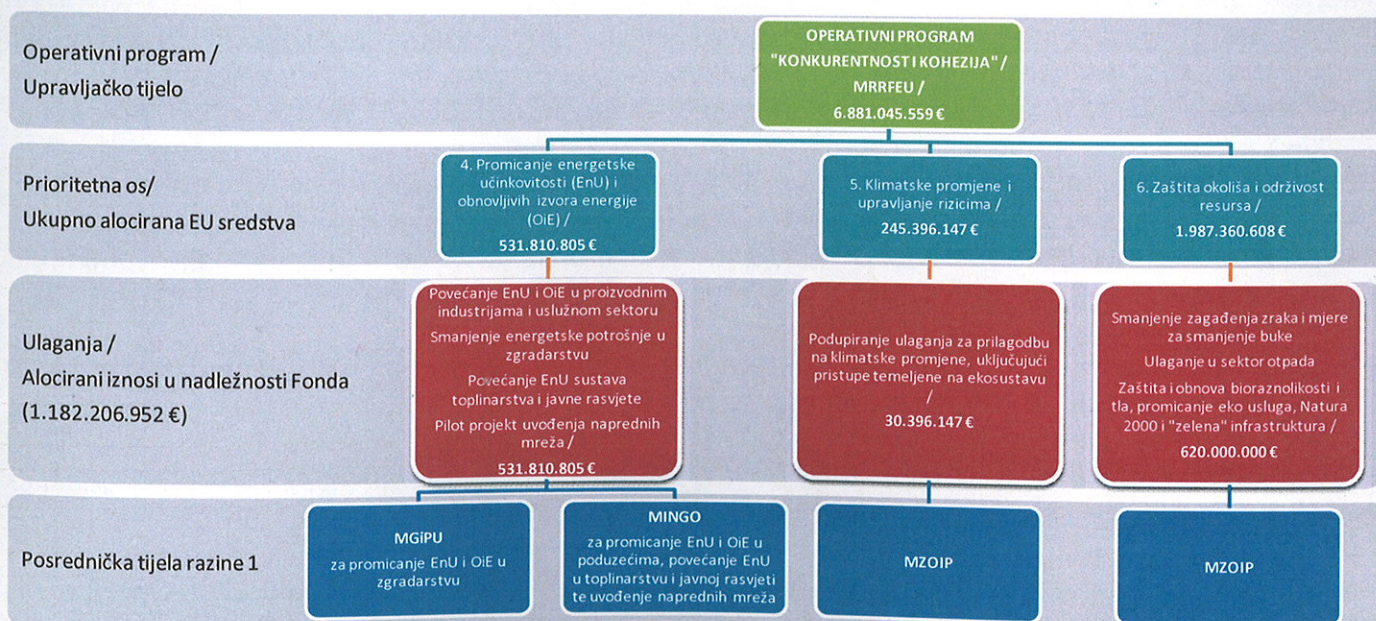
Operativni program /
Upravljačko tijelo

OPERATIVNI PROGRAM "KONKURENTNOST I KOHEZIJA" / MRRFEU / 6.881.045.559 €

Prioritetna os/
Ukupno alocirana EU sredstva

4. Promicanje energetske učinkovitosti (EnU) i obnovljivih izvora energije (OiE) / 531.810.805 €

5. Klimatske promjene i upravljanje rizicima / 245.396.147 €

6. Zaštita okoliša i održivost resursa / 1.987.360.608 €

Ulaganja /
Alocirani iznosi u nadležnosti Fonda (1.182.206.952 €)

Povećanje EnU i OiE u proizvodnim industrijama i uslužnom sektoru
Smanjenje energetske potrošnje u zgradarstvu
Povećanje EnU sustava toplinarstva i javne rasvjete
Pilot projekt uvođenja naprednih mreža / 531.810.805 €

Podupiranje ulaganja za prilagodbu na klimatske promjene, uključujući pristupe temeljene na ekosustavu / 30.396.147 €

Smanjenje zagađenja zraka i mjere za smanjenje buke
Ulaganje u sektor otpada
Zaštita i obnova bioraznolikosti i tla, promicanje eko usluga, Natura 2000 i "zelena" infrastruktura / 620.000.000 €

Posrednička tijela razine 1

MGiPU
za promicanje EnU i OiE u zgradarstvu

MINGO
za promicanje EnU i OiE u poduzećima, povećanje EnU u toplinarstvu i javnoj rasvjeti te uvođenje naprednih mreža

MZOIP

MZOIP